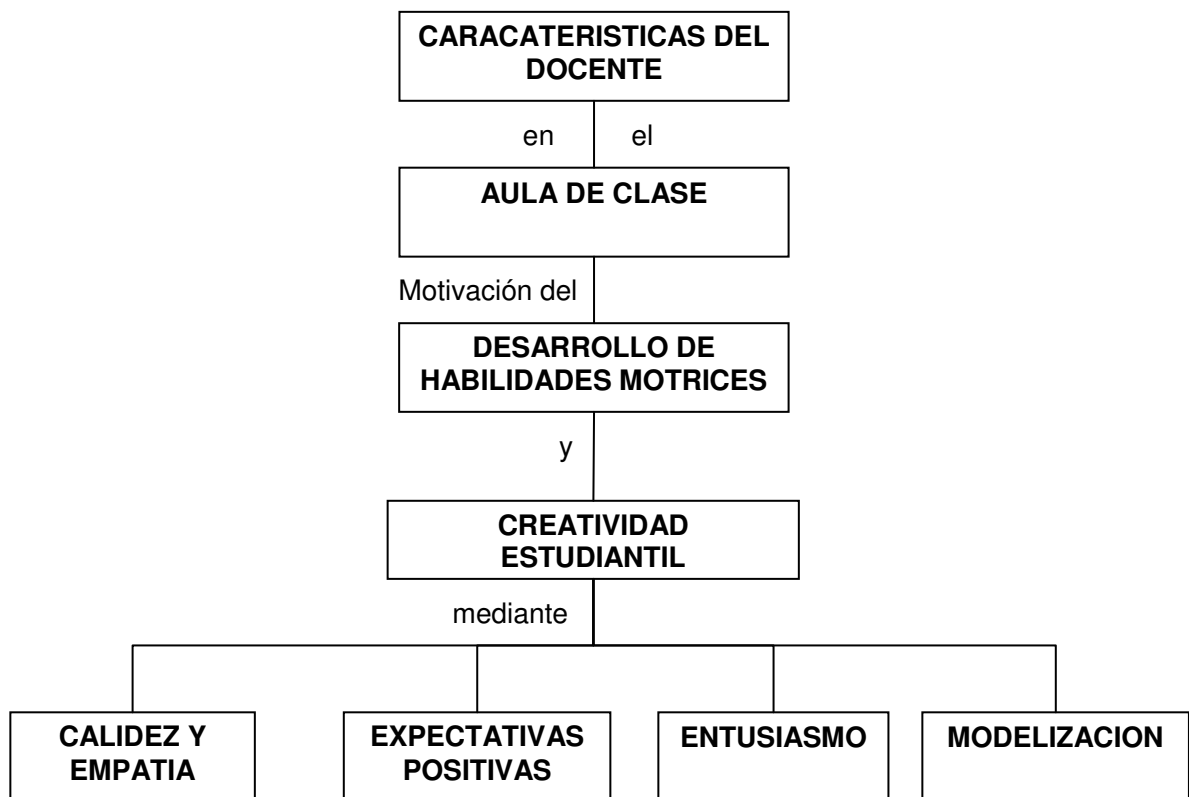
CARACATERISTICAS DEL DOCENTE

en el

AULA DE CLASE

Motivación del

DESARROLLO DE HABILIDADES MOTRICES

y

CREATIVIDAD ESTUDIANTIL

mediante

CALIDEZ Y EMPATIA

EXPECTATIVAS POSITIVAS

ENTUSIASMO

MODELIZACION